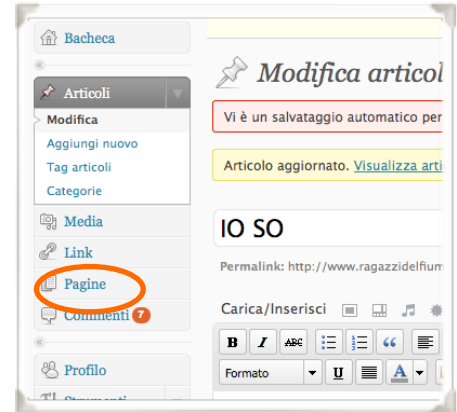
Bacheca

Articoli

Modifica

Aggiungi nuovo

Tag articoli

Categorie

Media

Link

Pagine

Commenti 7

Profilo

Modifica articol

Vi è un salvataggio automatico per

Articolo aggiornato. Visualizza arti

IO SO

Permalink: http://www.ragazzidelfium

Carica/Inserisci

B I ABC “

Formato U A